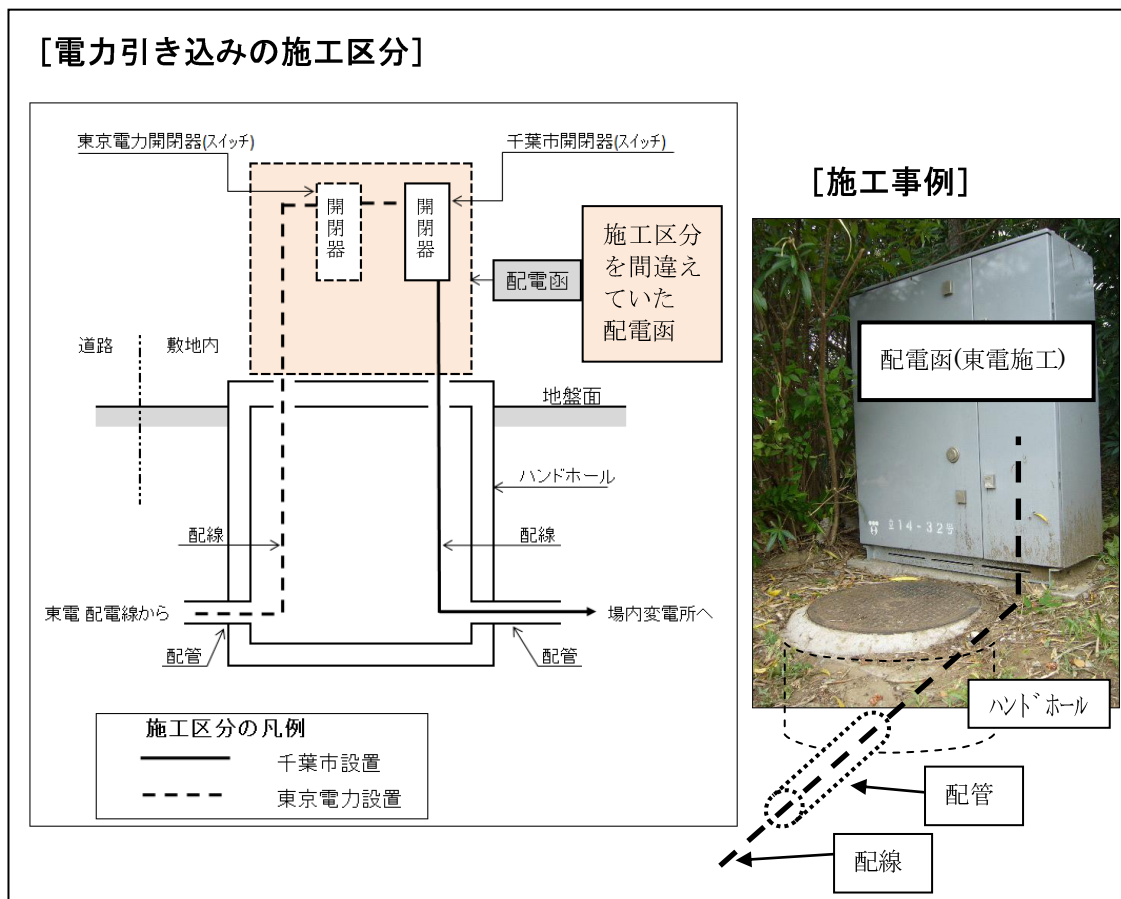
[電力引き込みの施工区分]

東京電力開閉器(スイッチ)

千葉市開閉器(スイッチ)

開閉器

開閉器

配電函

施工区分を間違えていた配電函

道路

敷地内

地盤面

ハンドホール

配線

配線

東電 配電線から

場内変電所へ

配管

配管

施工区分の凡例

千葉市設置

東京電力設置

[施工事例]

配電函(東電施工)

214-325

ハンド゛ホール

配管

配線